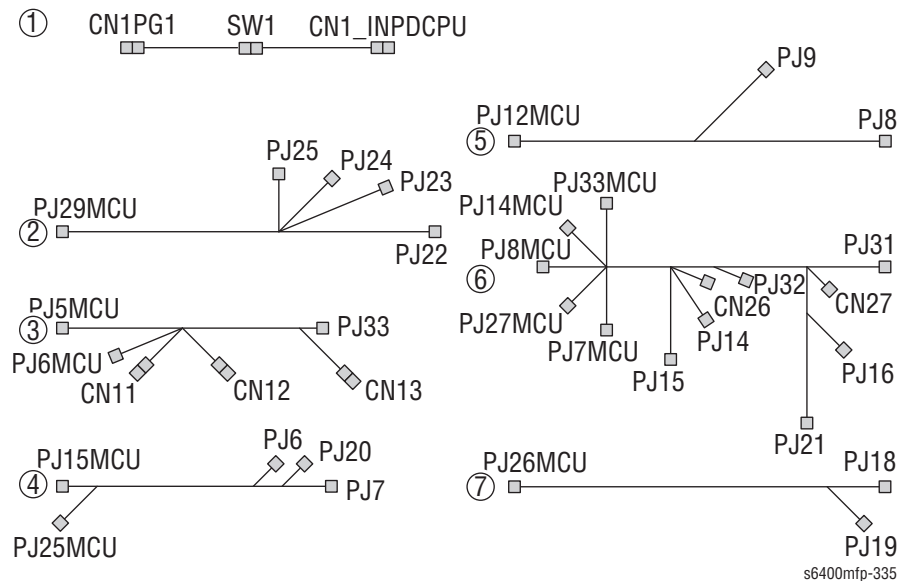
① CN1PG1 SW1 CN1_INPDCPU

PJ9
PJ12MCU
⑤ PJ8

PJ25 PJ24 PJ23
PJ29MCU
② PJ22

PJ33MCU
PJ14MCU
PJ8MCU PJ31
⑥ PJ32
CN26 CN27
PJ27MCU
PJ7MCU PJ14
PJ15 PJ16
PJ21

PJ5MCU
③ PJ33
PJ6MCU
CN11 CN12 CN13

PJ6 PJ20
PJ15MCU
④ PJ7
PJ25MCU

PJ26MCU PJ18
⑦
PJ19

s6400mfp-335